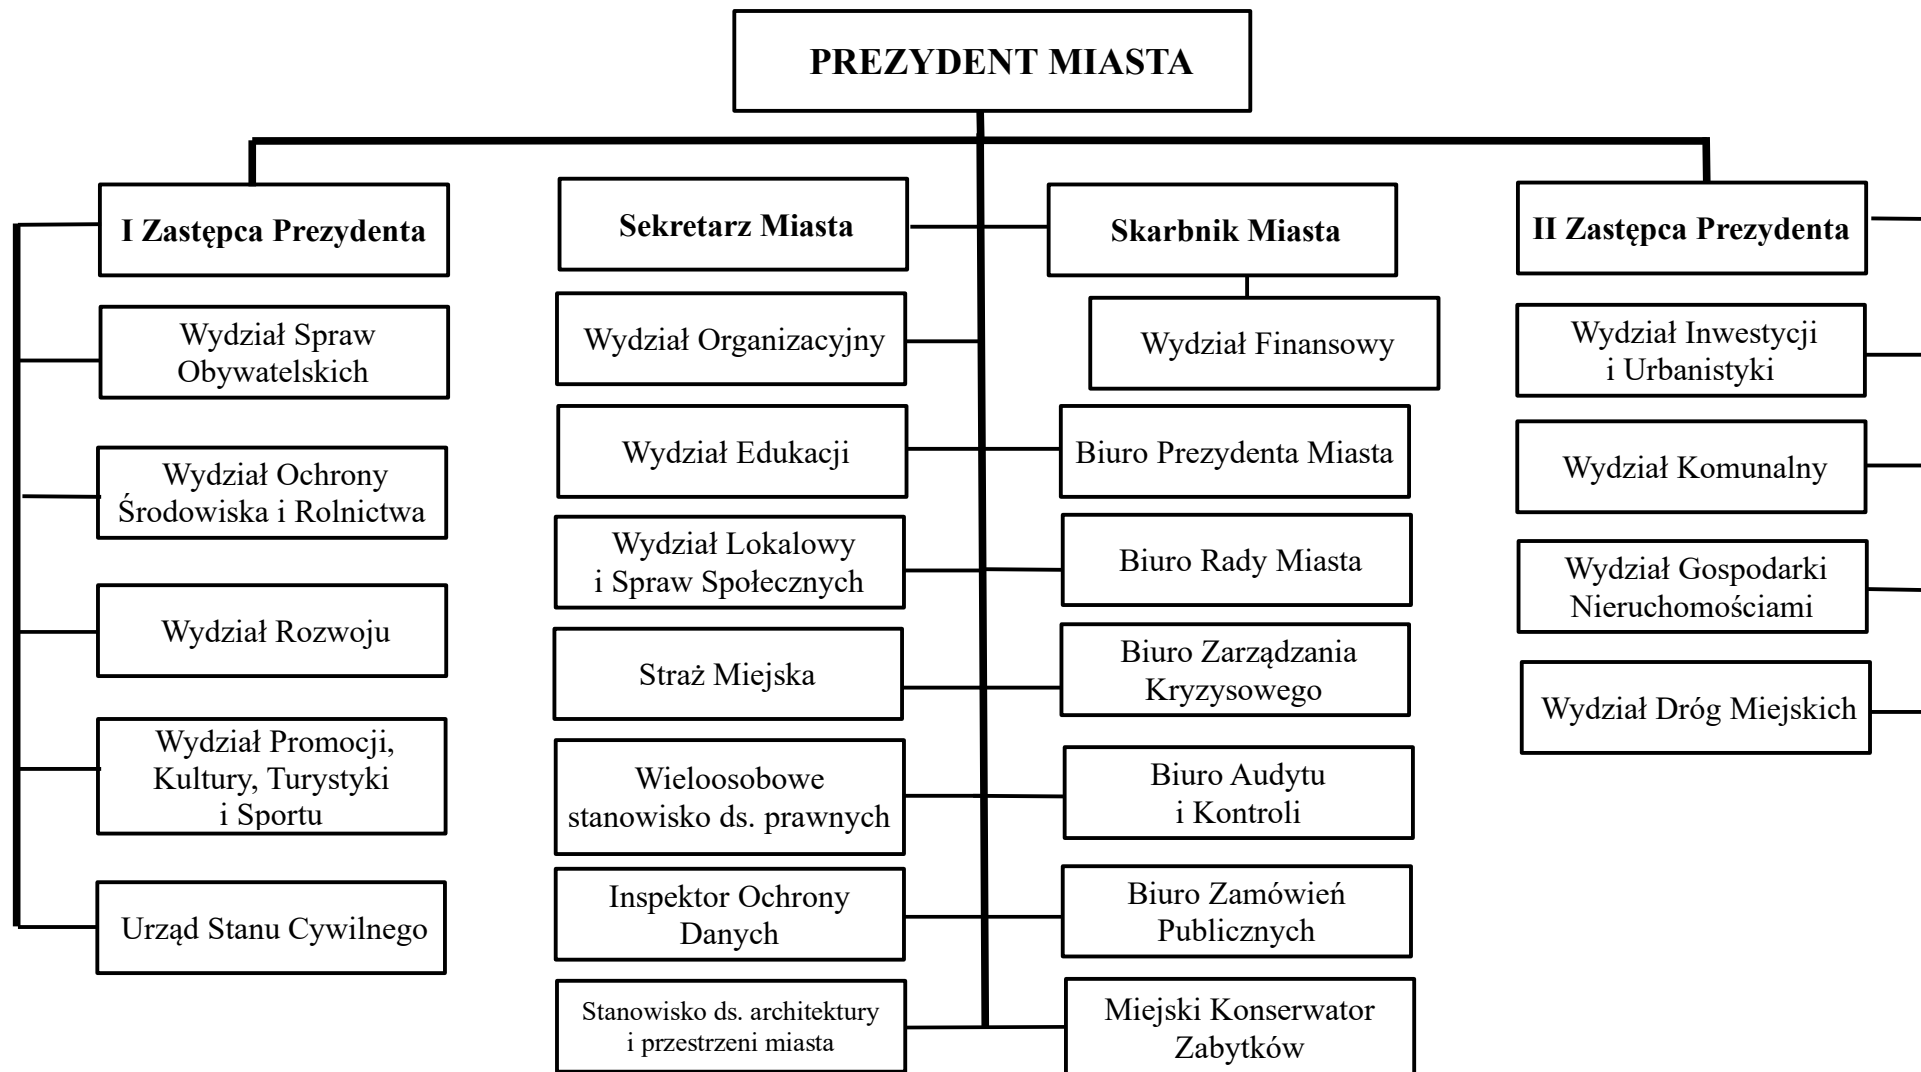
PREZYDENT MIASTA

I Zastępca Prezydenta

Wydział Spraw Obywatelskich

Wydział Ochrony Środowiska i Rolnictwa

Wydział Rozwoju

Wydział Promocji, Kultury, Turystyki i Sportu

Urząd Stanu Cywilnego

Sekretarz Miasta

Wydział Organizacyjny

Wydział Edukacji

Wydział Lokalowy i Spraw Społecznych

Straż Miejska

Wieloosobowe stanowisko ds. prawnych

Inspektor Ochrony Danych

Stanowisko ds. architektury i przestrzeni miasta

Skarbnik Miasta

Wydział Finansowy

Biuro Prezydenta Miasta

Biuro Rady Miasta

Biuro Zarządzania Kryzysowego

Biuro Audytu i Kontroli

Biuro Zamówień Publicznych

Miejski Konserwator Zabytków

II Zastępca Prezydenta

Wydział Inwestycji i Urbanistyki

Wydział Komunalny

Wydział Gospodarki Nieruchomościami

Wydział Dróg Miejskich